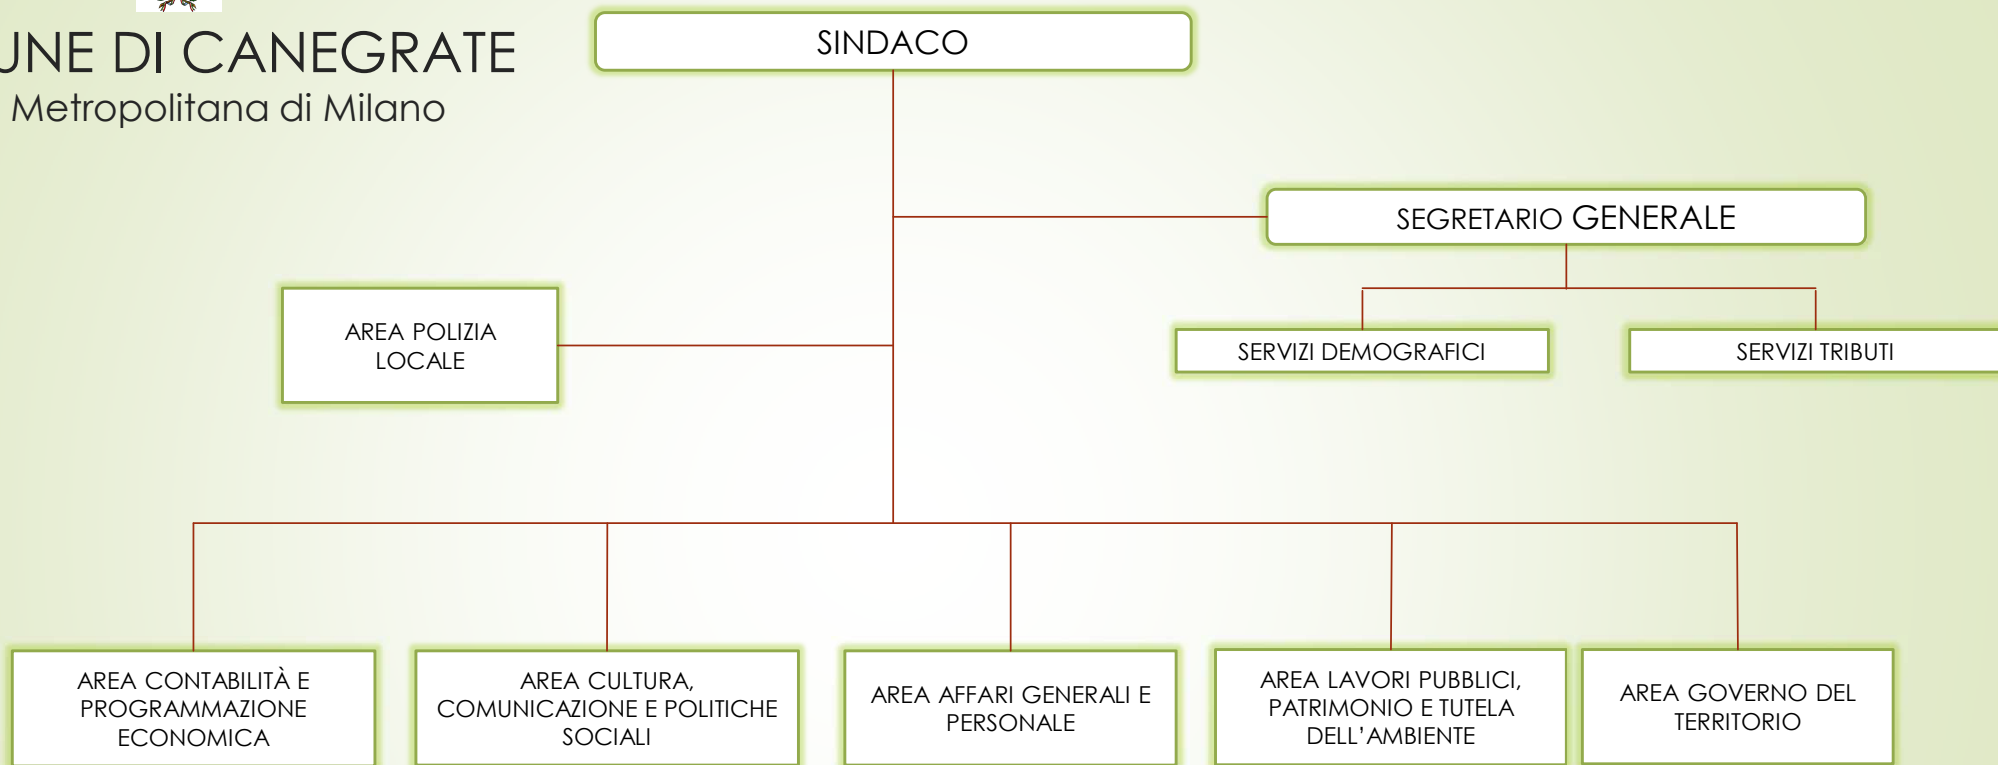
UNE DI CANEGRATE
Metropolitana di Milano

SINDACO

SEGRETARIO GENERALE

AREA POLIZIA LOCALE

SERVIZI DEMOGRAFICI

SERVIZI TRIBUTI

AREA CONTABILITÀ E PROGRAMMAZIONE ECONOMICA

AREA CULTURA, COMUNICAZIONE E POLITICHE SOCIALI

AREA AFFARI GENERALI E PERSONALE

AREA LAVORI PUBBLICI, PATRIMONIO E TUTELA DELL'AMBIENTE

AREA GOVERNO DEL TERRITORIO